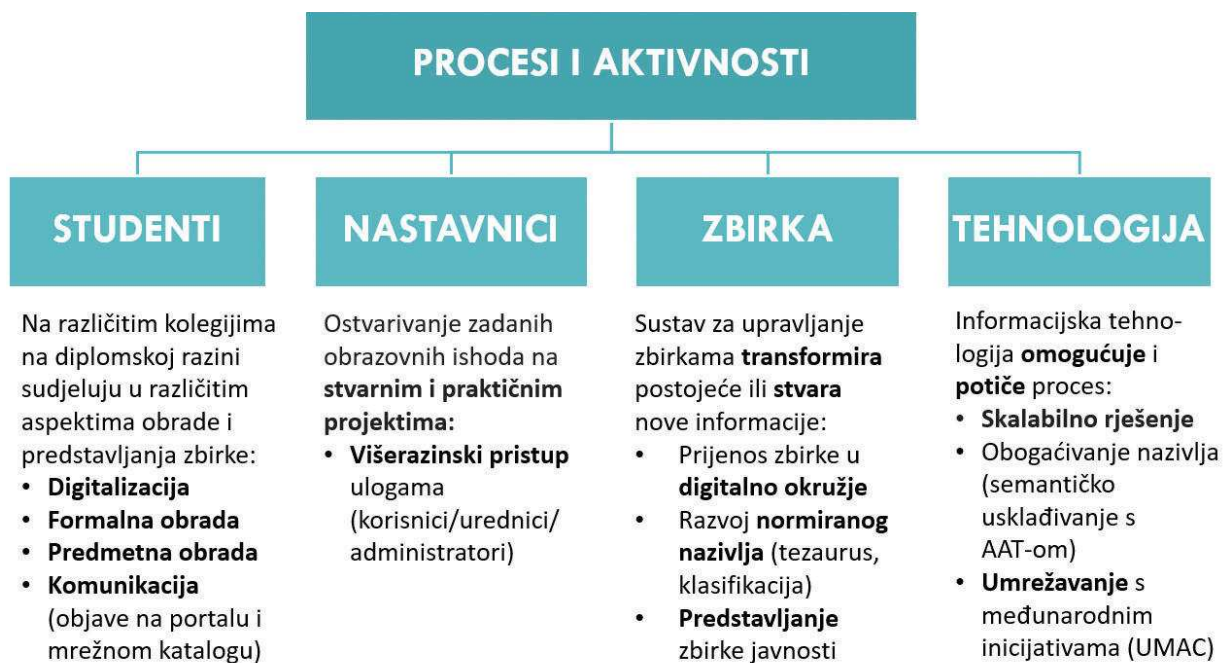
PROCESI I AKTIVNOSTI

STUDENTI

Na različitim kolegijima na diplomskoj razini sudjeluju u različitim aspektima obrade i predstavljanja zbirke:
• **Digitalizacija**
• **Formalna obrada**
• **Predmetna obrada**
• **Komunikacija** (objave na portalu i mrežnom katalogu)

NASTAVNICI

Ostvarivanje zadanih obrazovnih ishoda na **stvarnim i praktičnim projektima:**
• **Višerazinski pristup** ulogama (korisnici/urednici/administratori)

ZBIRKA

Sustav za upravljanje zbirkama **transformira** postojeće ili **stvara** nove informacije:
• Prijenos zbirke u **digitalno okružje**
• Razvoj **normiranog nazivlja** (tezaurus, klasifikacija)
• **Predstavljanje** zbirke javnosti

TEHNOLOGIJA

Informacijska tehnologija **omogućuje** i **potiče** proces:
• **Skalabilno rješenje**
• Obogaćivanje nazivlja (semantičko usklađivanje s AAT-om)
• **Umrežavanje** s međunarodnim inicijativama (UMAC)